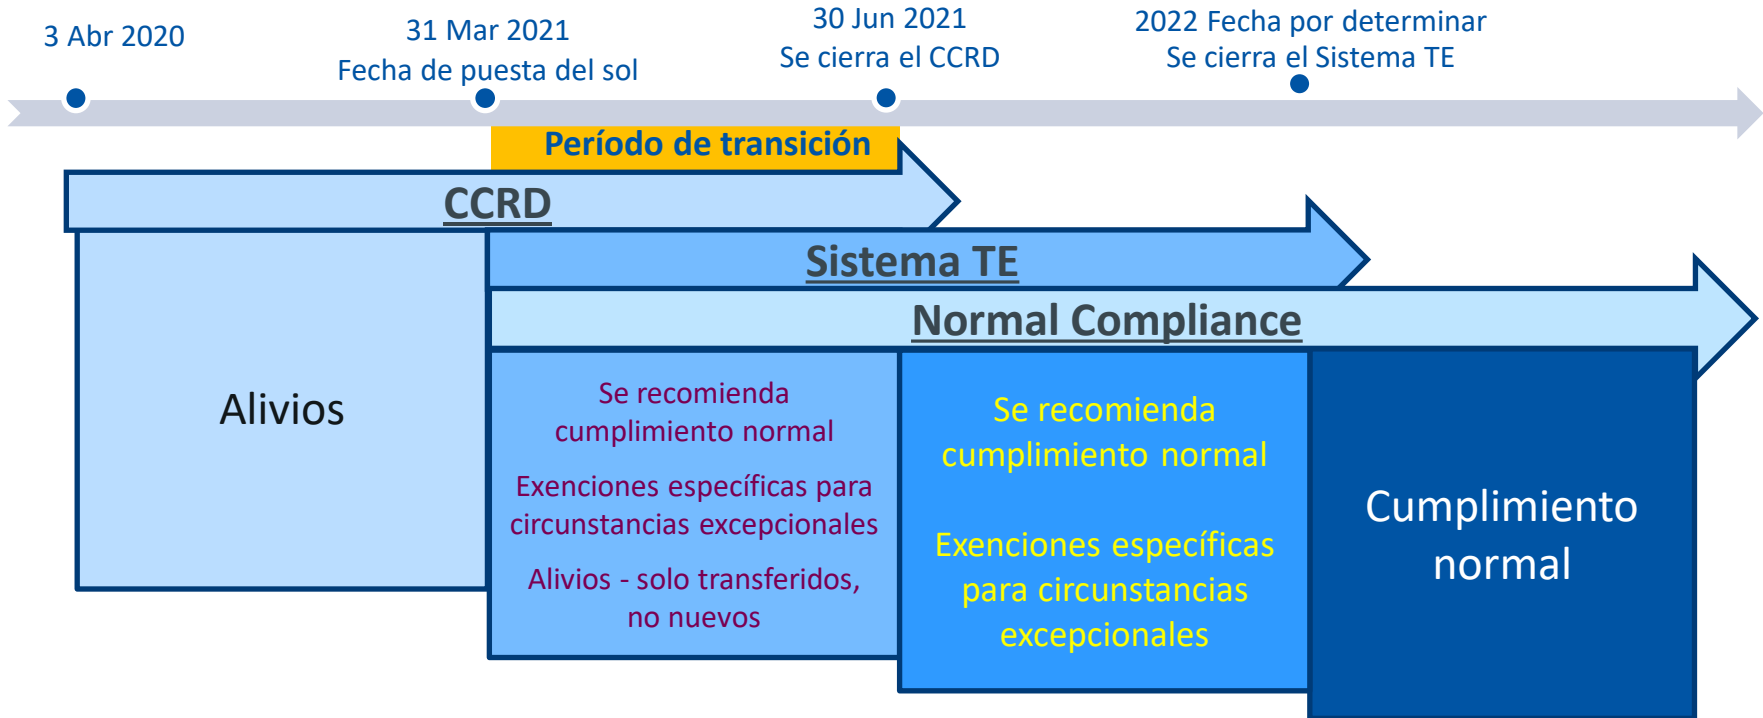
3 Abr 2020

31 Mar 2021
Fecha de puesta del sol

30 Jun 2021
Se cierra el CCRD

2022 Fecha por determinar
Se cierra el Sistema TE

Período de transición

CCRD

Sistema TE

Normal Compliance

Alivios

Se recomienda cumplimiento normal

Exenciones específicas para circunstancias excepcionales

Alivios - solo transferidos, no nuevos

Se recomienda cumplimiento normal

Exenciones específicas para circunstancias excepcionales

Cumplimiento normal